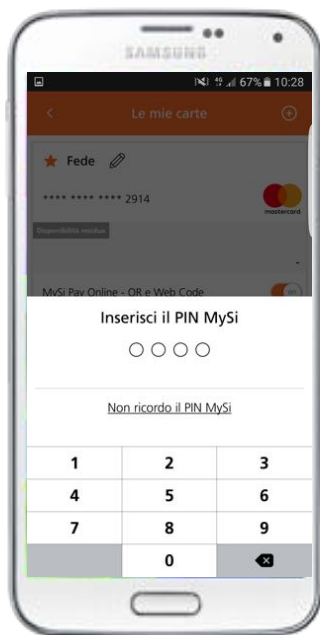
SAMSUNG

67% 10:28

Le mie carte

Fede

**** **** **** 2914

mastercard

Disponibilità residua

MySi Pay Online - QR e Web Code

Inserisci il PIN MySi

○○○○

Non ricordo il PIN MySi

| 1 | 2 | 3 |
|---|---|---|
| 4 | 5 | 6 |
| 7 | 8 | 9 |
|  | 0 |  |